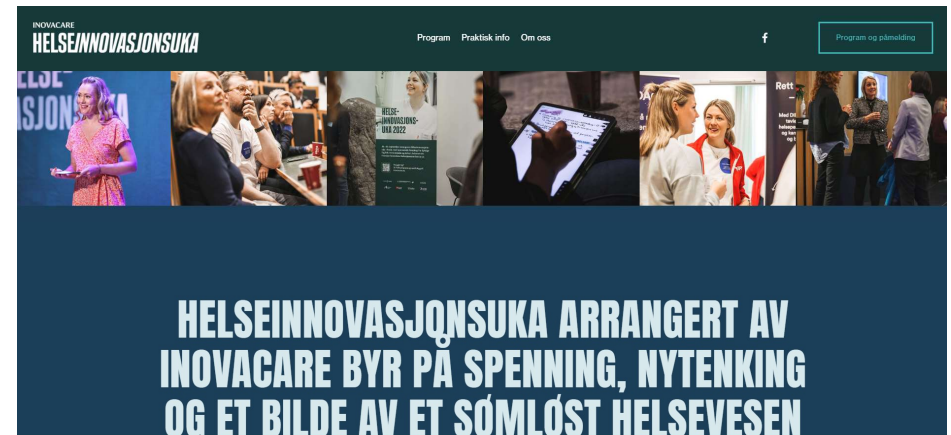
INOVACARE
HELSEINNOVASJONSUKA

Program Praktisk info Om oss

f

Program og påmelding

ELSE-
SJONSUKA

HELSE-
INNOVASJONS-
UKA 2022

Rett

HELSEINNOVASJONSUKA ARRANGERT AV INOVACARE BYR PÅ SPENNING, NYTENKING OG ET BILDE AV ET SØMLØST HELSEVESEN